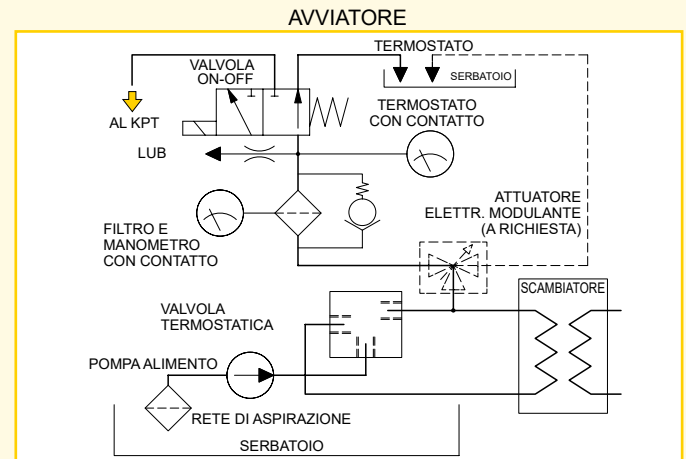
AVVIATORE

TERMOSTATO

VALVOLA ON-OFF

SERBATOIO

AL KPT

TERMOSTATO CON CONTATTO

LUB

ATTUATORE ELETTR. MODULANTE (A RICHIESTA)

FILTRO E MANOMETRO CON CONTATTO

SCAMBIATORE

VALVOLA TERMOSTATICA

POMPA ALIMENTO

RETE DI ASPIRAZIONE

SERBATOIO